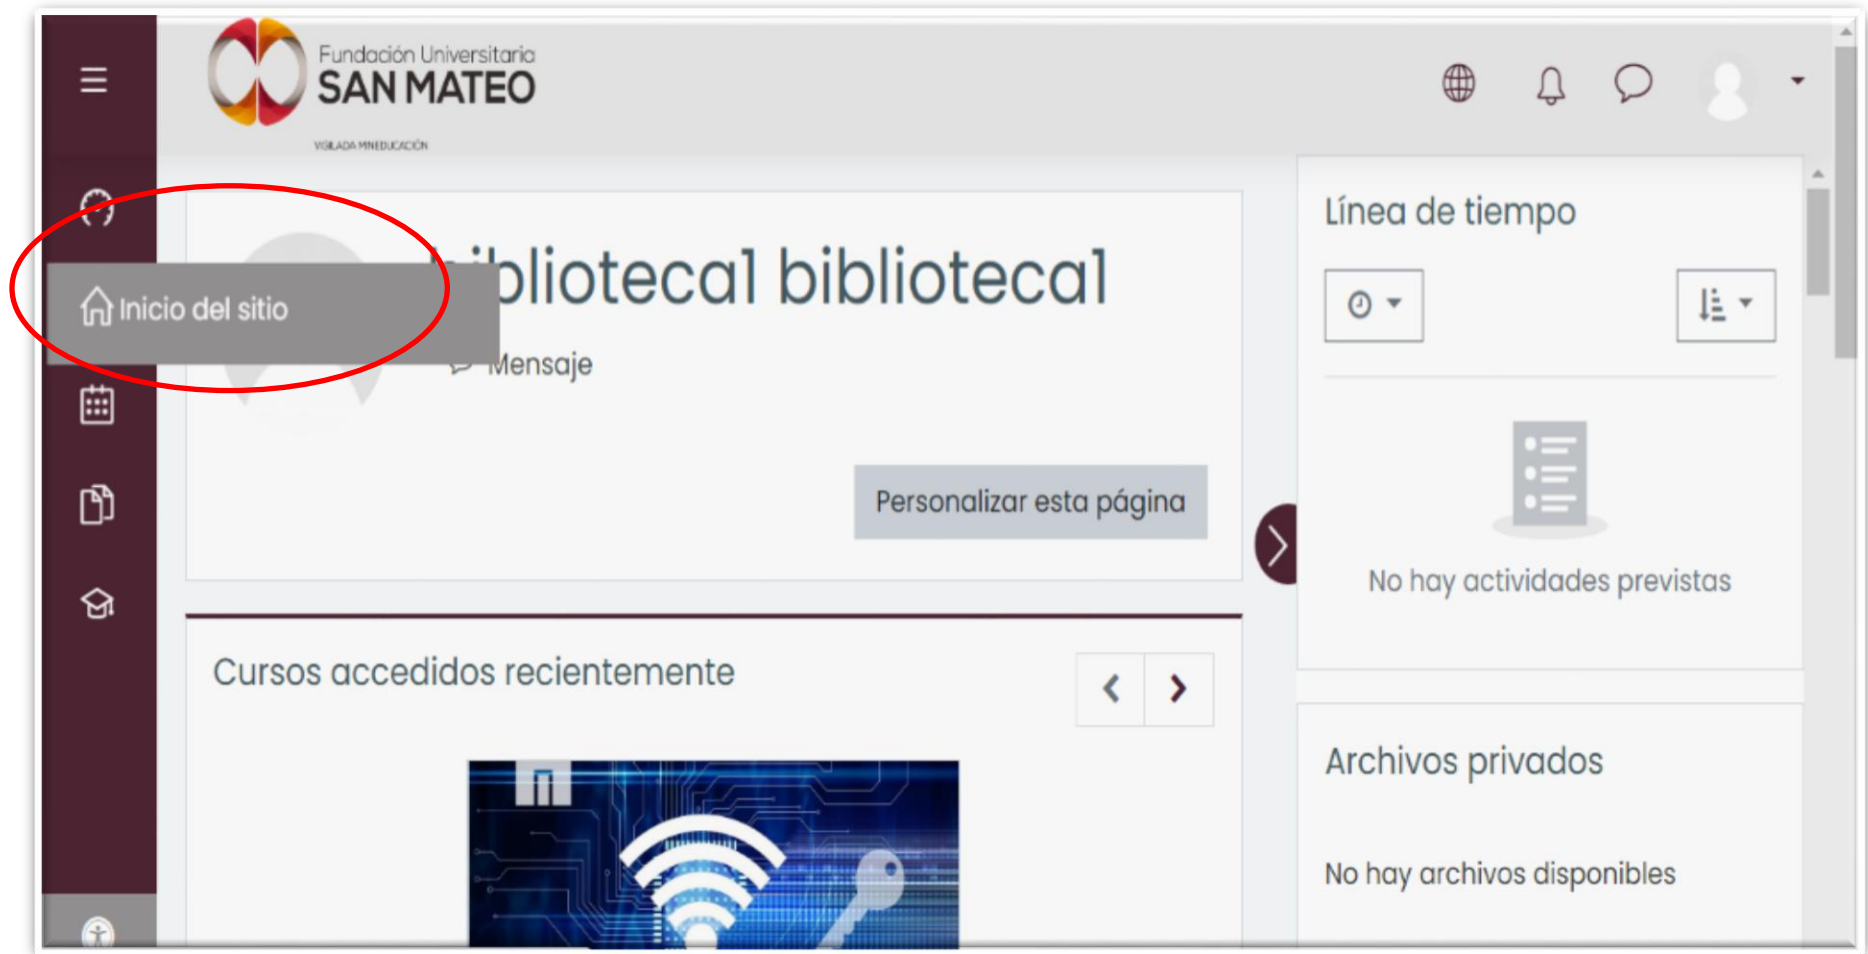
Fundación Universitaria
SAN MATEO
VIGILADA MINEDUCACIÓN

Inicio del sitio

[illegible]bliotecal bibliotecal

Mensaje

Personalizar esta página

Cursos accedidos recientemente

Línea de tiempo

No hay actividades previstas

Archivos privados

No hay archivos disponibles